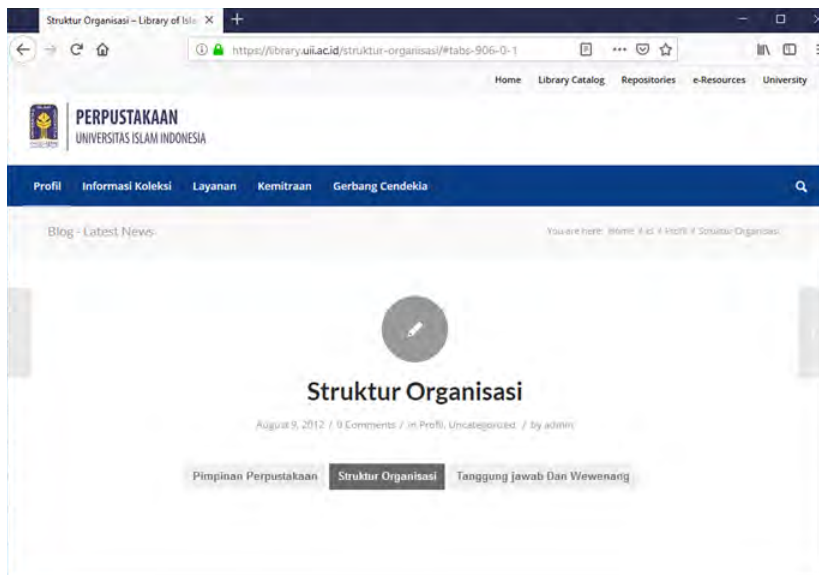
Struktur Organisasi – Library of Isla

https://library.uii.ac.id/struktur-organisasi/#tabs-906-0-1

Home Library Catalog Repositories e-Resources University

PERPUSTAKAAN
UNIVERSITAS ISLAM INDONESIA

Profil Informasi Koleksi Layanan Kemitraan Gerbang Cendekia

Blog - Latest News

You are here: Home / id / Profil / Struktur Organisasi

Struktur Organisasi

August 9, 2012 / 0 Comments / in Profil, Uncategorized / by admin

Pimpinan Perpustakaan Struktur Organisasi Tanggung Jawab Dan Wewenang